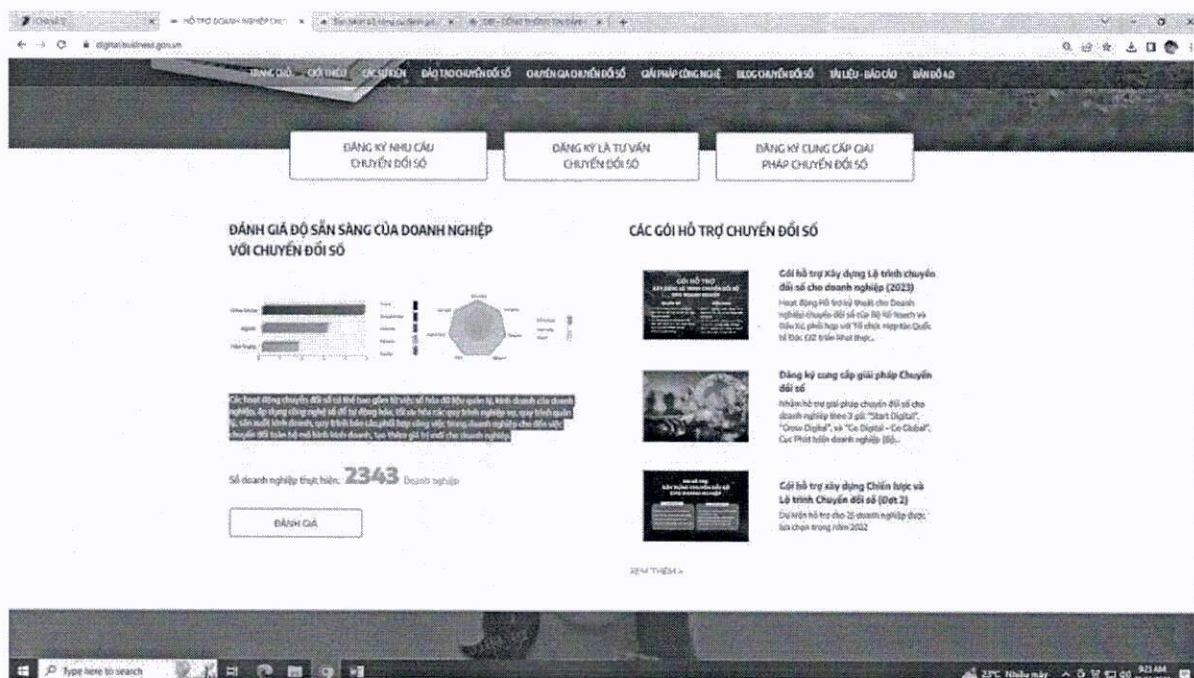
HỖ TRỢ DOANH NGHIỆP CHUYỂN

digital.business.gov.vn

TRANG CHỦ GIỚI THIỆU CÁC SỰ KIỆN ĐÀO TẠO CHUYỂN ĐỔI SỐ CHUYÊN GIA CHUYỂN ĐỔI SỐ GIẢI PHÁP CÔNG NGHỆ BLOG CHUYỂN ĐỔI SỐ TÀI LIỆU - BÁO CÁO BẢN ĐỒ 4.0

ĐĂNG KÝ NHU CẦU CHUYỂN ĐỔI SỐ

ĐĂNG KÝ LÀ TƯ VẤN CHUYỂN ĐỔI SỐ

ĐĂNG KÝ CUNG CẤP GIẢI PHÁP CHUYỂN ĐỔI SỐ

ĐÁNH GIÁ ĐỘ SẴN SÀNG CỦA DOANH NGHIỆP VỚI CHUYỂN ĐỔI SỐ

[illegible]

Số doanh nghiệp thực hiện: 2343 Doanh nghiệp

ĐÁNH GIÁ

CÁC GÓI HỖ TRỢ CHUYỂN ĐỔI SỐ

Gói hỗ trợ Xây dựng Lộ trình chuyển đổi số cho doanh nghiệp (2023)
Hoạt động Hỗ trợ kỹ thuật cho Doanh nghiệp chuyển đổi số của Bộ Kế hoạch và Đầu tư, phối hợp với Tổ chức Hợp tác Quốc tế Đức GIZ triển khai thực...

Đăng ký cung cấp giải pháp Chuyển đổi số
Nhằm hỗ trợ giải pháp chuyển đổi số cho doanh nghiệp theo 3 gói "Start Digital", "Grow Digital", và "Go Digital - Go Global", Cục Phát triển doanh nghiệp (Bộ...

Gói hỗ trợ xây dựng Chiến lược và Lộ trình Chuyển đổi số (Đợt 2)
Dự kiến hỗ trợ cho 25 doanh nghiệp được lựa chọn trong năm 2022

XEM THÊM >

Type here to search

23°C Nhiều mây 9:23 AM